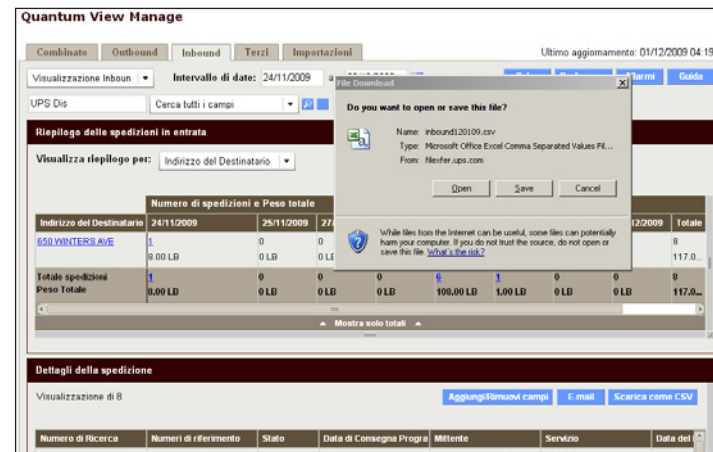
Quantum View Manage

Combinato | Outbound | Inbound | Terzi | Importazioni

Ultimo aggiornamento: 01/12/2009 04:19

Visualizzazione Inboun ▾ | Intervallo di date: 24/11/2009 | a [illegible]

Alarmi | Guida

UPS Dis | Cerca tutti i campi

Riepilogo delle spedizioni in entrata

Visualizza riepilogo per: Indirizzo del Destinatario ▾

File Download

Do you want to open or save this file?

Name: inbound120109.csv
Type: Microsoft Office Excel Comma Separated Values Fil...
From: filexfer.ups.com

Open | Save | Cancel

While files from the Internet can be useful, some files can potentially harm your computer. If you do not trust the source, do not open or save this file. What's the risk?

| Indirizzo del Destinatario | 24/11/2009 | 25/11/2009 | 27 | | | | | 12/2009 | Totale |
|---|---|---|---|---|---|---|---|---|---|
| 650 WINTERS AVE | 1 8.00 LB | 0 0 LB | 0 0 LE | | | | | | 8 117.0... |
| Totale spedizioni Peso Totale | 1 8.00 LB | 0 0 LB | 0 0 LB | 0 0 LB | 6 108.00 LB | 1 1.00 LB | 0 0 LB | 0 0 LB | 8 117.0... |

Numero di spedizioni e Peso totale

▲ Mostra solo totali ▲

Dettagli della spedizione

Visualizzazione di 8

Aggiungi/Rimuovi campi | E-mail | Scarica come CSV

| Numero di Ricerca | Numeri di riferimento | Stato | Data di Consegna Progra | Mittente | Servizio | Data del |
|---|---|---|---|---|---|---|